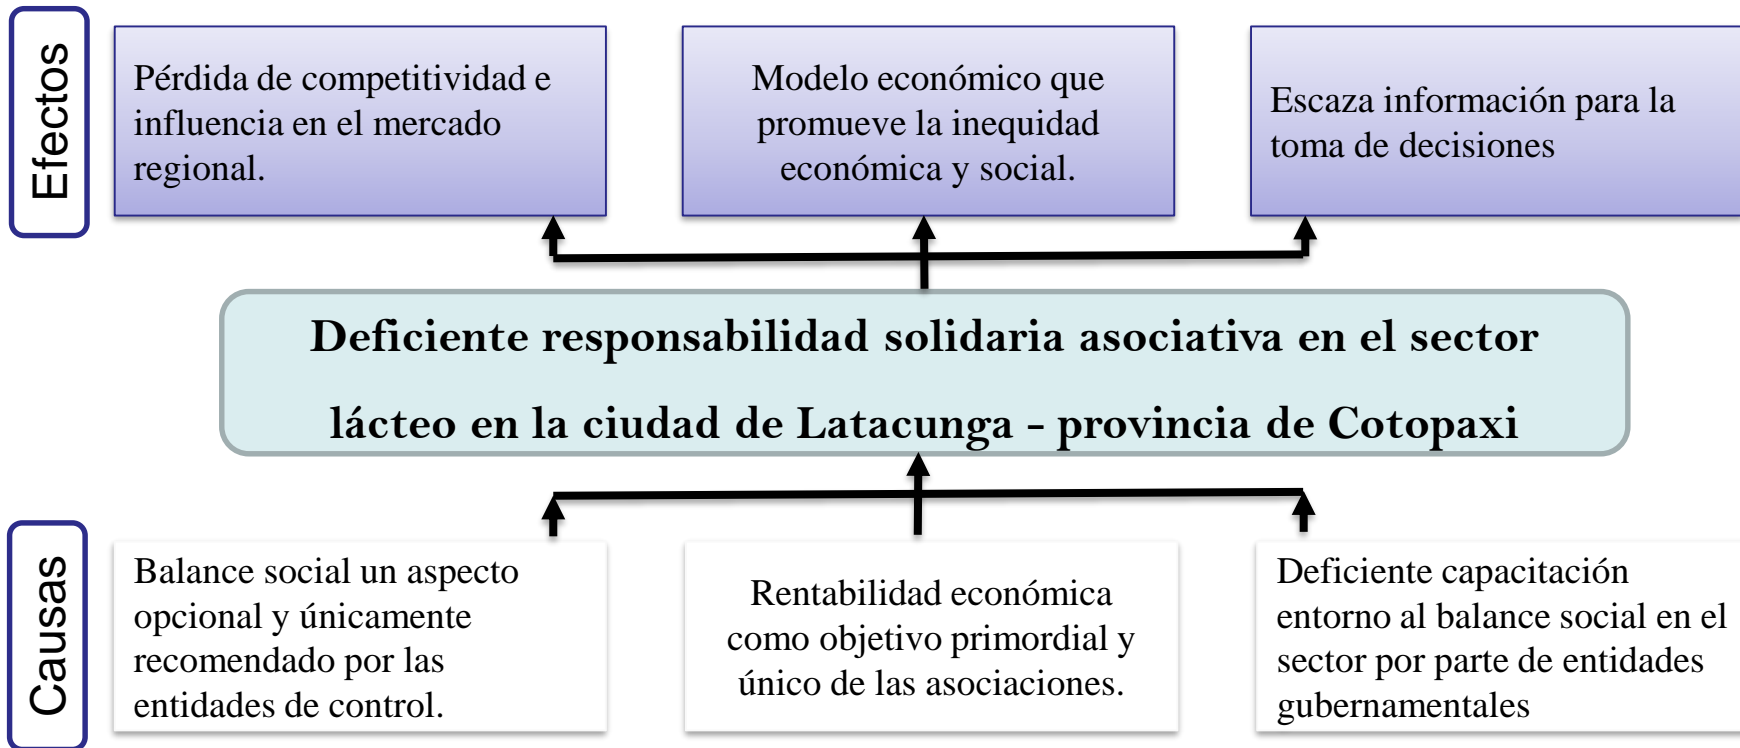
Efectos

Pérdida de competitividad e influencia en el mercado regional.

Modelo económico que promueve la inequidad económica y social.

Escaza información para la toma de decisiones

Deficiente responsabilidad solidaria asociativa en el sector lácteo en la ciudad de Latacunga - provincia de Cotopaxi

Causas

Balance social un aspecto opcional y únicamente recomendado por las entidades de control.

Rentabilidad económica como objetivo primordial y único de las asociaciones.

Deficiente capacitación entorno al balance social en el sector por parte de entidades gubernamentales